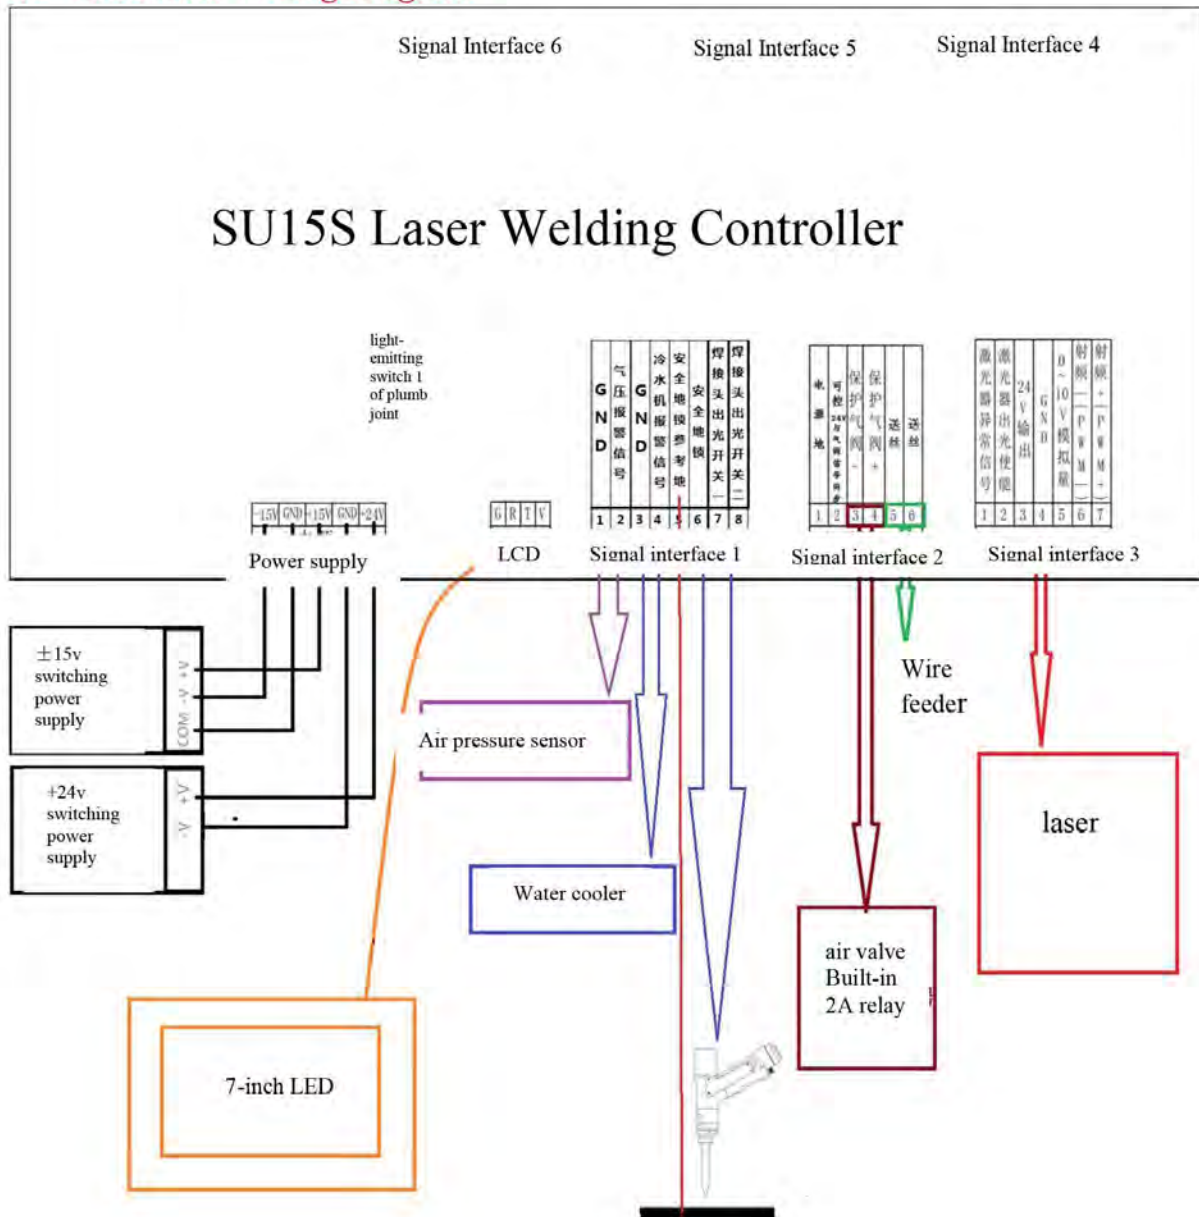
Signal Interface 6 Signal Interface 5 Signal Interface 4

SU15S Laser Welding Controller

light-emitting switch 1 of plumb joint

| GND | 气压报警信号 | GND | 冷水机报警信号 | 安全地锁参考地 | 安全地锁 | 焊接头出光开关一 | 焊接头出光开关二 |
|---|---|---|---|---|---|---|---|
| 1 | 2 | 3 | 4 | 5 | 6 | 7 | 8 |

| 电源地 | 可控24V与气阀常开共用 | 保护气阀- | 保护气阀+ | 送丝 | 送丝 |
|---|---|---|---|---|---|
| 1 | 2 | 3 | 4 | 5 | 6 |

| 激光器异常信号 | 激光器出光使能 | 24V输出 | GND | 0-10V模拟量 | 射频-(PWM-) | 射频+(PWM+) |
|---|---|---|---|---|---|---|
| 1 | 2 | 3 | 4 | 5 | 6 | 7 |

-15V GND +15V GND +24V

G R T V

Power supply LCD Signal interface 1 Signal interface 2 Signal interface 3

±15v switching power supply

+V -V COM

+24v switching power supply

+V -V

Air pressure sensor

Wire feeder

laser

Water cooler

air valve Built-in 2A relay

7-inch LED